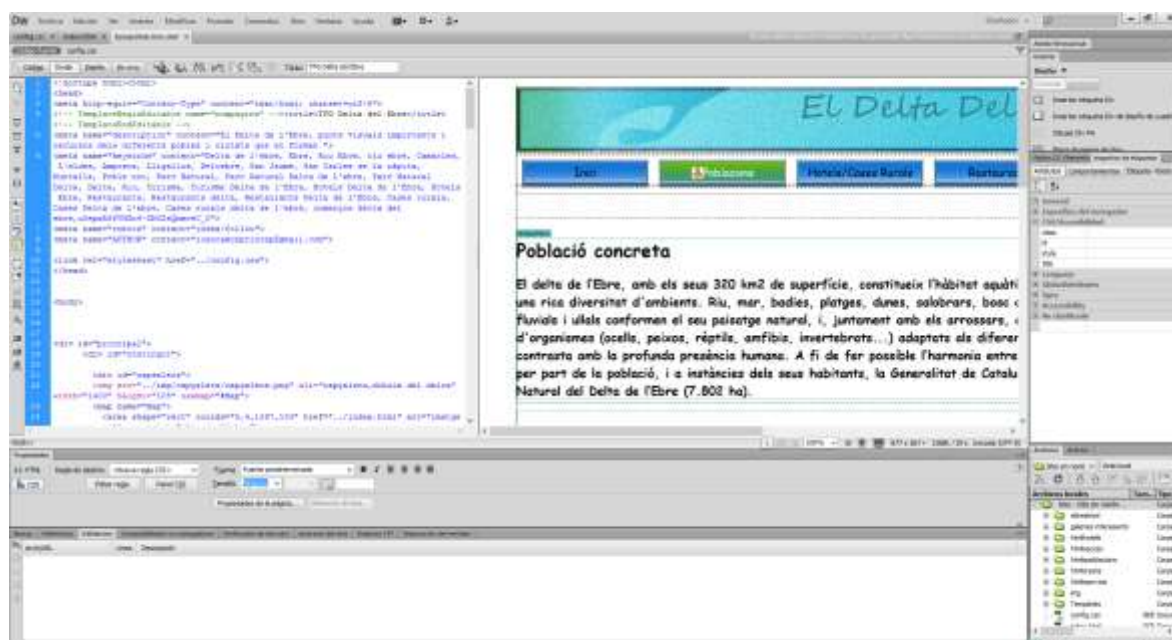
Dw

El Delta Del

Inici | Població | Hotels/Cases Rurals | Restaura

Població concreta

El delta de l'Ebre, amb els seus 320 km2 de superfície, constitueix l'hàbitat aquàti una rica diversitat d'ambients. Riu, mar, badies, platges, dunes, salobrars, bosc fluvials i ullals conformen el seu paisatge natural, i, juntament amb els arrossars, d'organismes (ocells, peixos, rèptils, amfibis, invertebrats...) adaptats als diferen contrasta amb la profunda presència humana. A fi de fer possible l'harmonia entre per part de la població, i a instàncies dels seus habitants, la Generalitat de Catalu Natural del Delta de l'Ebre (7.802 ha).

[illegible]